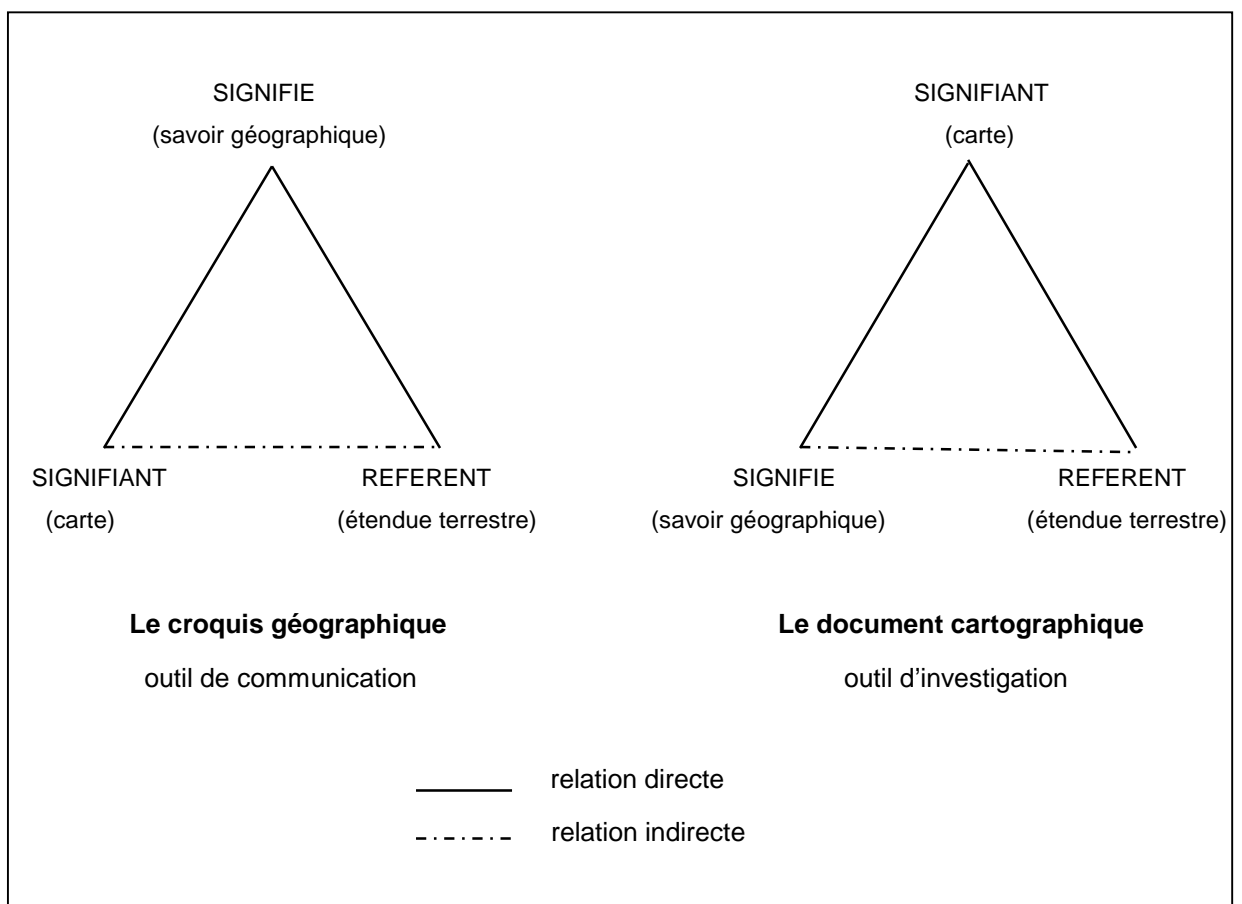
SIGNIFIE
(savoir géographique)

SIGNIFIANT
(carte)

REFERENT
(étendue terrestre)

SIGNIFIANT
(carte)

SIGNIFIE
(savoir géographique)

REFERENT
(étendue terrestre)

**Le croquis géographique**
outil de communication

**Le document cartographique**
outil d'investigation

relation directe
relation indirecte